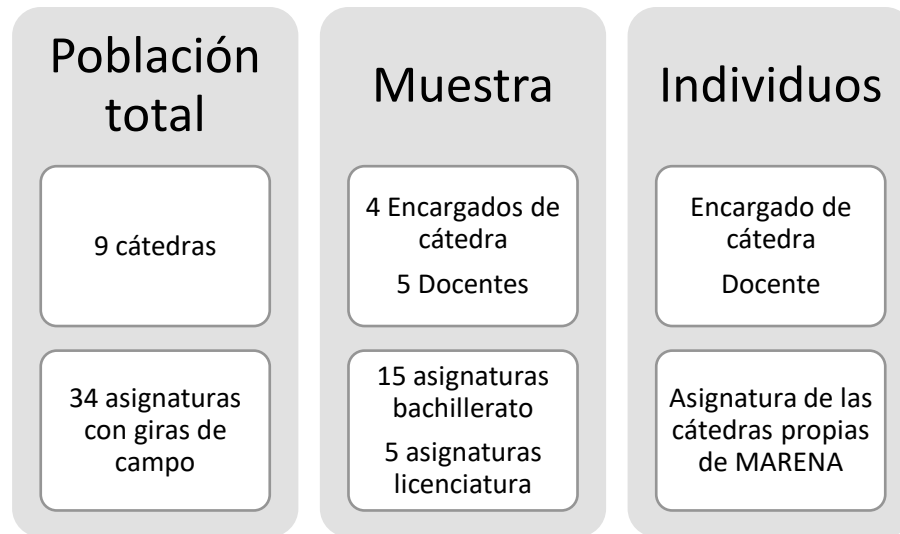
Población total

9 cátedras

34 asignaturas con giras de campo

Muestra

4 Encargados de cátedra

5 Docentes

15 asignaturas bachillerato

5 asignaturas licenciatura

Individuos

Encargado de cátedra

Docente

Asignatura de las cátedras propias de MARENA